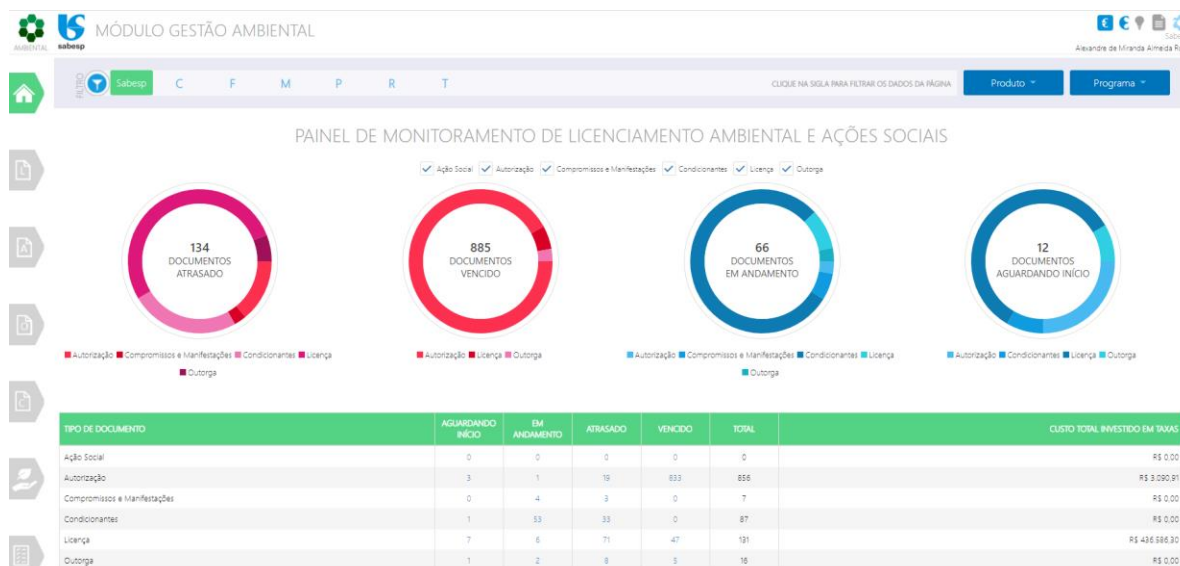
AMBIENTAL sabesp MÓDULO GESTÃO AMBIENTAL

Sabe
Alexandre de Miranda Almeida R

FILTRO Sabesp C F M P R T

CLIQUE NA SIGLA PARA FILTRAR OS DADOS DA PÁGINA Produto Programa

PAINEL DE MONITORAMENTO DE LICENCIAMENTO AMBIENTAL E AÇÕES SOCIAIS

Ação Social Autorização Compromissos e Manifestações Condicionantes Licença Outorga

134 DOCUMENTOS ATRASADO

885 DOCUMENTOS VENCIDO

66 DOCUMENTOS EM ANDAMENTO

12 DOCUMENTOS AGUARDANDO INÍCIO

Autorização Compromissos e Manifestações Condicionantes Licença Outorga

Autorização Licença Outorga

Autorização Compromissos e Manifestações Condicionantes Licença Outorga

Autorização Condicionantes Licença Outorga

| TIPO DE DOCUMENTO | AGUARDANDO INÍCIO | EM ANDAMENTO | ATRASADO | VENCIDO | TOTAL | CUSTO TOTAL INVESTIDO EM TAXAS |
|---|---|---|---|---|---|---|
| Ação Social | 0 | 0 | 0 | 0 | 0 | R$ 0,00 |
| Autorização | 3 | 1 | 19 | 833 | 856 | R$ 3.090,91 |
| Compromissos e Manifestações | 0 | 4 | 3 | 0 | 7 | R$ 0,00 |
| Condicionantes | 1 | 53 | 33 | 0 | 87 | R$ 0,00 |
| Licença | 7 | 6 | 71 | 47 | 131 | R$ 436.586,30 |
| Outorga | 1 | 2 | 8 | 5 | 16 | R$ 0,00 |